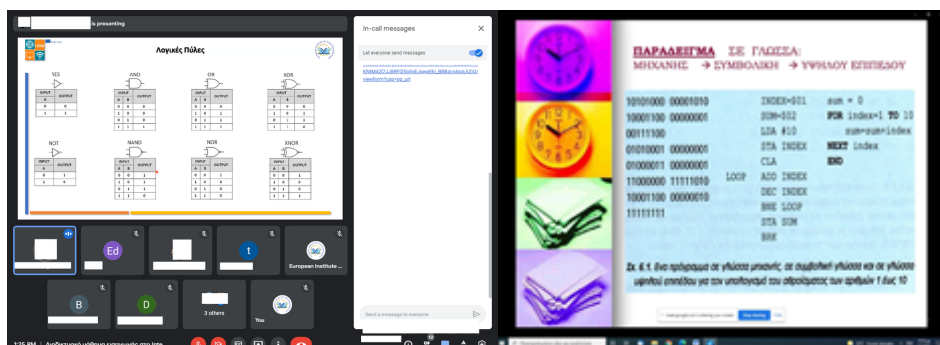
is presenting

Λογικές Πύλες

YES
| INPUT | OUTPUT |
|---|---|
| A | |
| 0 | 0 |
| 1 | 1 |

AND
| INPUT | | OUTPUT |
|---|---|---|
| A | B | |
| 0 | 0 | 0 |
| 1 | 0 | 0 |
| 0 | 1 | 0 |
| 1 | 1 | 1 |

OR
| INPUT | | OUTPUT |
|---|---|---|
| A | B | |
| 0 | 0 | 0 |
| 1 | 0 | 1 |
| 0 | 1 | 1 |
| 1 | 1 | 1 |

XOR
| INPUT | | OUTPUT |
|---|---|---|
| A | B | |
| 0 | 0 | 0 |
| 1 | 0 | 1 |
| 0 | 1 | 1 |
| 1 | 1 | 0 |

NOT
| INPUT | OUTPUT |
|---|---|
| A | |
| 0 | 1 |
| 1 | 0 |

NAND
| INPUT | | OUTPUT |
|---|---|---|
| A | B | |
| 0 | 0 | 1 |
| 1 | 0 | 1 |
| 0 | 1 | 1 |
| 1 | 1 | 0 |

NOR
| INPUT | | OUTPUT |
|---|---|---|
| A | B | |
| 0 | 0 | 1 |
| 1 | 0 | 0 |
| 0 | 1 | 0 |
| 1 | 1 | 0 |

XNOR
| INPUT | | OUTPUT |
|---|---|---|
| A | B | |
| 0 | 0 | 1 |
| 1 | 0 | 0 |
| 0 | 1 | 0 |
| 1 | 1 | 1 |

In-call messages

Let everyone send messages

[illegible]

Send a message to everyone

Ed
t
European Institute ...
B
D
3 others
You

1:25 PM | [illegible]

ΠΑΡΑΔΕΙΓΜΑ ΣΕ ΓΛΩΣΣΑ:
ΜΗΧΑΝΗΣ → ΣΥΜΒΟΛΙΚΗ → ΥΨΗΛΟΥ ΕΠΙΠΕΔΟΥ

10100000 00001010 INDEX=$01 sum = 0
10001100 00000001 SUM=$02 FOR index=1 TO 10
00111100 LDA #10 sum=sum+index
01010001 00000001 STA INDEX NEXT index
01000011 00000001 CLA END
11000000 11111010 LOOP ADD INDEX
10001100 00000010 DEC INDEX
11111111 BNE LOOP
STA SUM
BRK

Σχ. 6.1. Ένα πρόγραμμα σε γλώσσα μηχανής, σε συμβολική γλώσσα και σε γλώσσα υψηλού επιπέδου για τον υπολογισμό του αθροίσματος των αριθμών 1 έως 10

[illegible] is sharing your screen Stop sharing Hide